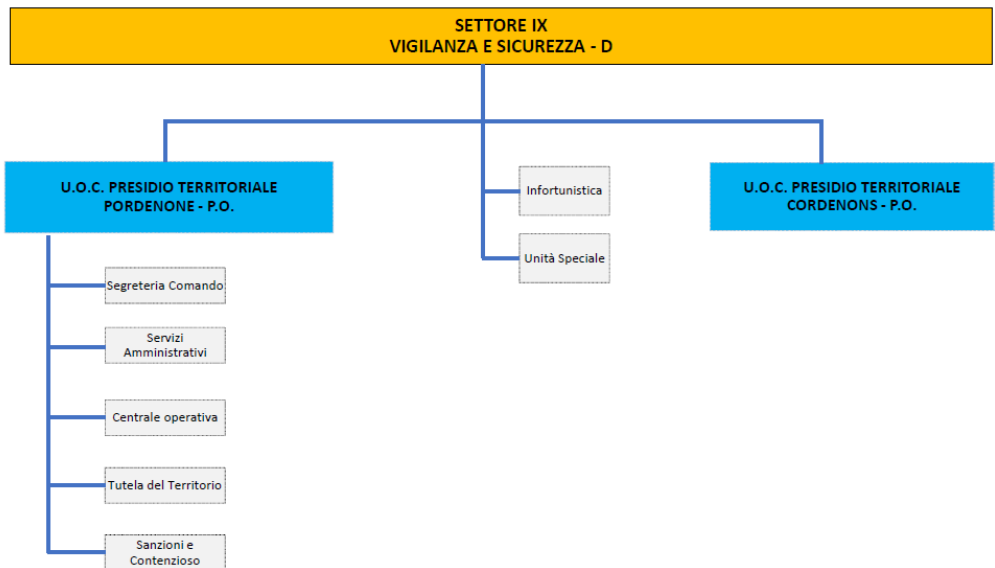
SETTORE IX
VIGILANZA E SICUREZZA - D

U.O.C. PRESIDIO TERRITORIALE PORDENONE - P.O.

Segreteria Comando

Servizi Amministrativi

Centrale operativa

Tutela del Territorio

Sanzioni e Contenzioso

Infortunistica

Unità Speciale

U.O.C. PRESIDIO TERRITORIALE CORDENONS - P.O.